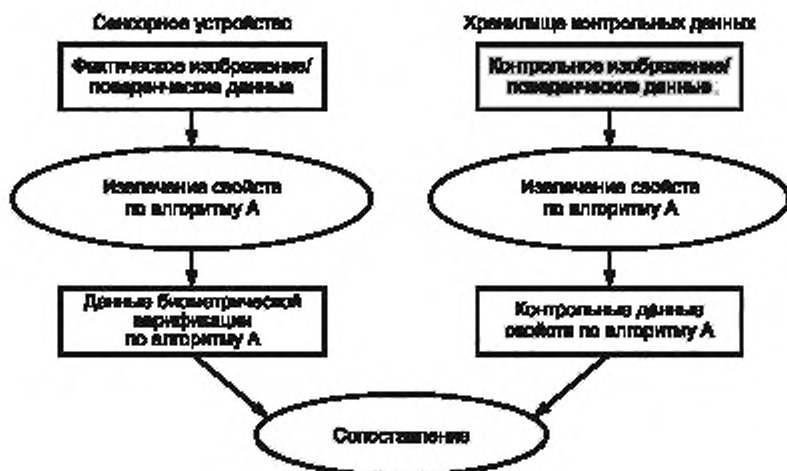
Сенсорное устройство

Фактическое изображение/ поведенческие данные

Извлечение свойств по алгоритму А

Данные биометрической верификации по алгоритму А

Хранилище контрольных данных

Контрольное изображение/ поведенческие данные

Извлечение свойств по алгоритму А

Контрольные данные свойств по алгоритму А

Сопоставление